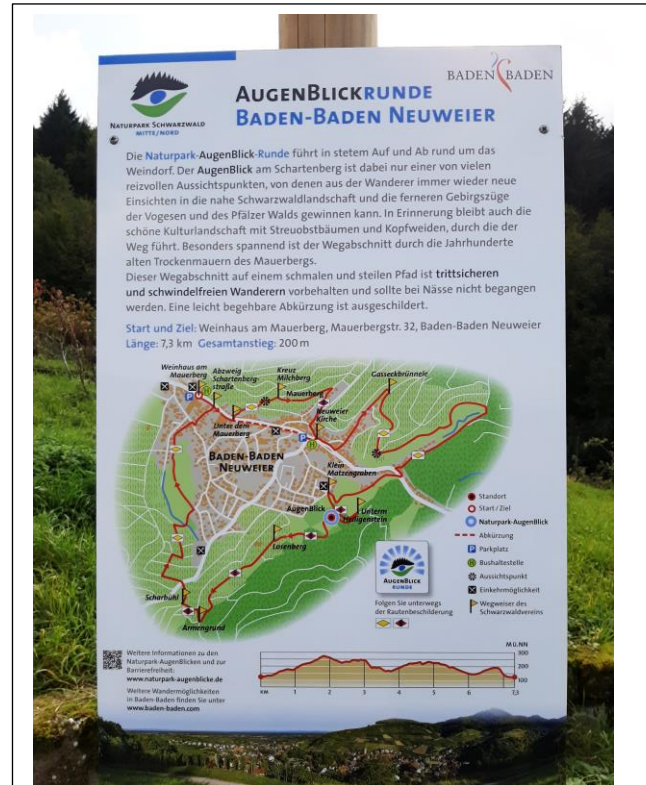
Naturpark Schwarzwald
Mitte/Nord

AugenBlickrunde
Baden-Baden Neuweier

Baden Baden

Die Naturpark-AugenBlick-Runde führt in stetem Auf und Ab rund um das Weindorf. Der AugenBlick am Schartenberg ist dabei nur einer von vielen reizvollen Aussichtspunkten, von denen aus der Wanderer immer wieder neue Einsichten in die nahe Schwarzwaldlandschaft und die ferneren Gebirgszüge der Vogesen und des Pfälzer Walds gewinnen kann. In Erinnerung bleibt auch die schöne Kulturlandschaft mit Streuobstbäumen und Kopfweiden, durch die der Weg führt. Besonders spannend ist der Wegabschnitt durch die Jahrhunderte alten Trockenmauern des Mauerbergs.
Dieser Wegabschnitt auf einem schmalen und steilen Pfad ist trittsicheren und schwindelfreien Wanderern vorbehalten und sollte bei Nässe nicht begangen werden. Eine leicht begehbare Abkürzung ist ausgeschildert.

Start und Ziel: Weinhaus am Mauerberg, Mauerbergstr. 32, Baden-Baden Neuweier
Länge: 7,3 km Gesamtanstieg: 200 m

Weinhaus am Mauerberg
Abzweig Schartenbergstraße
Kreuz Milchberg
Mauerberg
Gasseckbrünnele
Unten dem Mauerberg
Neuweier Kirche
Baden-Baden Neuweier
Klein Matzengraben
AugenBlick
Unterm Heiligenstein
Lorenberg
Scharbühl
Armengrund

AugenBlick Runde

Folgen Sie unterwegs der Rautenbeschilderung

Standort
Start / Ziel
Naturpark-AugenBlick
Abkürzung
Parkplatz
Bushaltestelle
Aussichtspunkt
Einkehrmöglichkeit
Wegweiser des Schwarzwaldvereins

Weitere Informationen zu den Naturpark-AugenBlicken und zur Barrierefreiheit:
www.naturpark-augenblicke.de
Weitere Wandermöglichkeiten in Baden-Baden finden Sie unter
www.baden-baden.com

M.ü.NN
300
200
100
km 1 2 3 4 5 6 7 7,3